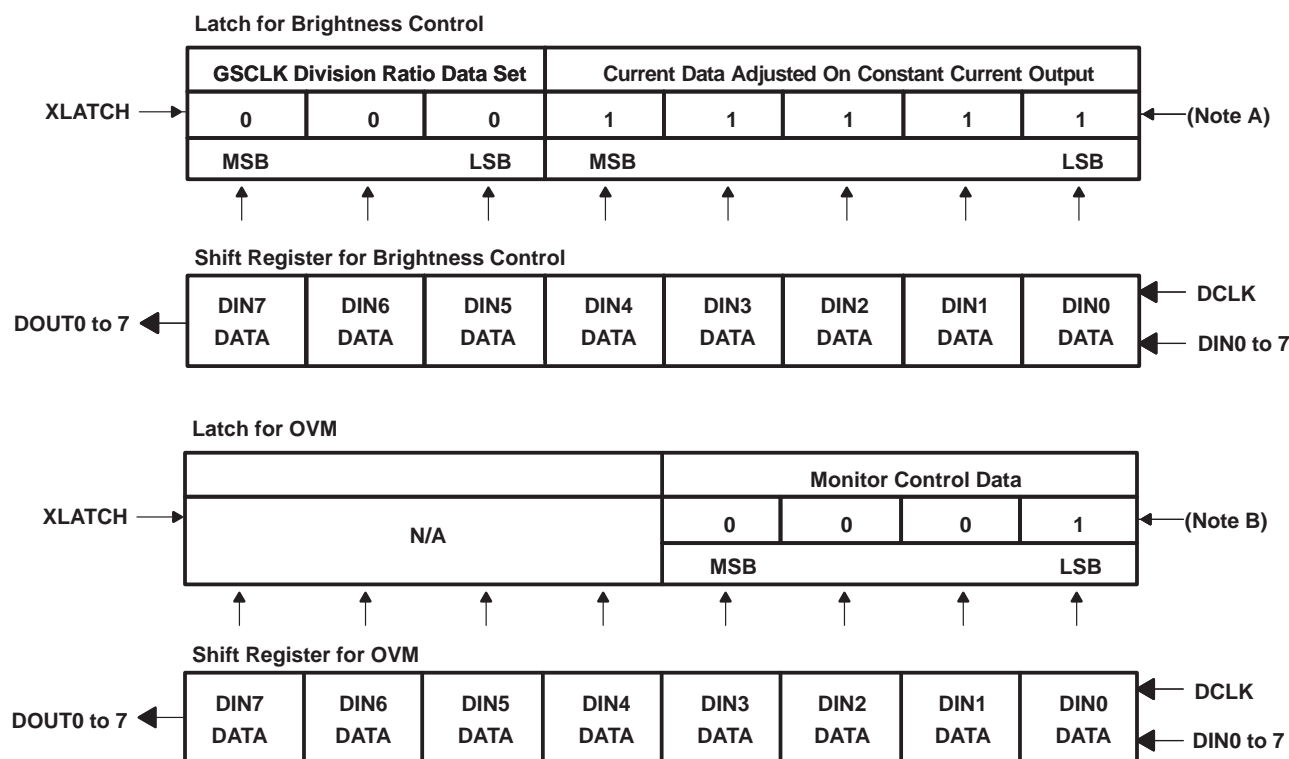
Latch for Brightness Control

| GSCLK Division Ratio Data Set | | | Current Data Adjusted On Constant Current Output | | | | |
|---|---|---|---|---|---|---|---|
| 0 | 0 | 0 | 1 | 1 | 1 | 1 | 1 |
| MSB | | LSB | MSB | | | | LSB |

XLATCH

(Note A)

Shift Register for Brightness Control

| DIN7 DATA | DIN6 DATA | DIN5 DATA | DIN4 DATA | DIN3 DATA | DIN2 DATA | DIN1 DATA | DIN0 DATA |
|---|---|---|---|---|---|---|---|

DOUT0 to 7

DCLK

DIN0 to 7

Latch for OVM

| | Monitor Control Data | | | |
|---|---|---|---|---|
| N/A | 0 | 0 | 0 | 1 |
| | MSB | | | LSB |

XLATCH

(Note B)

Shift Register for OVM

| DIN7 DATA | DIN6 DATA | DIN5 DATA | DIN4 DATA | DIN3 DATA | DIN2 DATA | DIN1 DATA | DIN0 DATA |
|---|---|---|---|---|---|---|---|

DOUT0 to 7

DCLK

DIN0 to 7